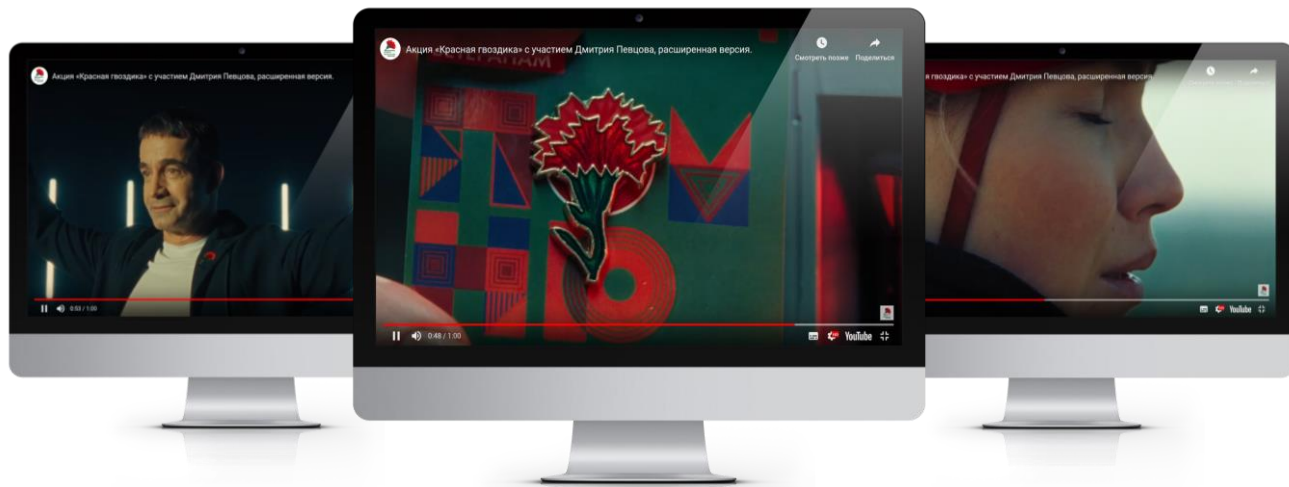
Акция «Красная гвоздика» с участием Дмитрия Певцова, расширенная версия.

0:53 / 1:00

Акция «Красная гвоздика» с участием Дмитрия Певцова, расширенная версия.

Смотреть позже

Поделиться

ВЕТЕРАНАМ

0:48 / 1:00

YouTube

Акция «Красная гвоздика» с участием Дмитрия Певцова, расширенная версия.

YouTube